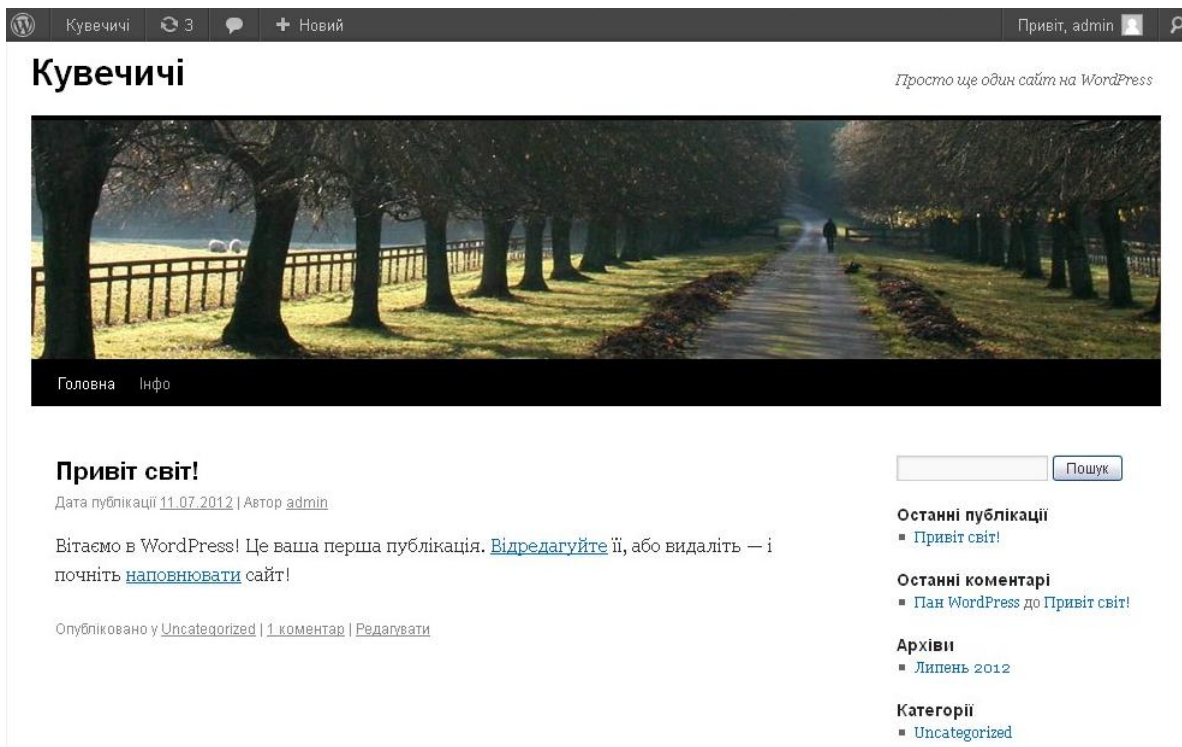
Кувечичі 3 + Новий Привіт, admin

Кувечичі

Просто ще один сайт на WordPress

Головна Інфо

Привіт світ!

Дата публікації 11.07.2012 | Автор admin

Вітаємо в WordPress! Це ваша перша публікація. Відредагуйте її, або видаліть — і почніть наповнювати сайт!

Опубліковано у Uncategorized | 1 коментар | Редагувати

Пошук

Останні публікації
Привіт світ!

Останні коментарі
Пан WordPress до Привіт світ!

Архіви
Липень 2012

Категорії
Uncategorized